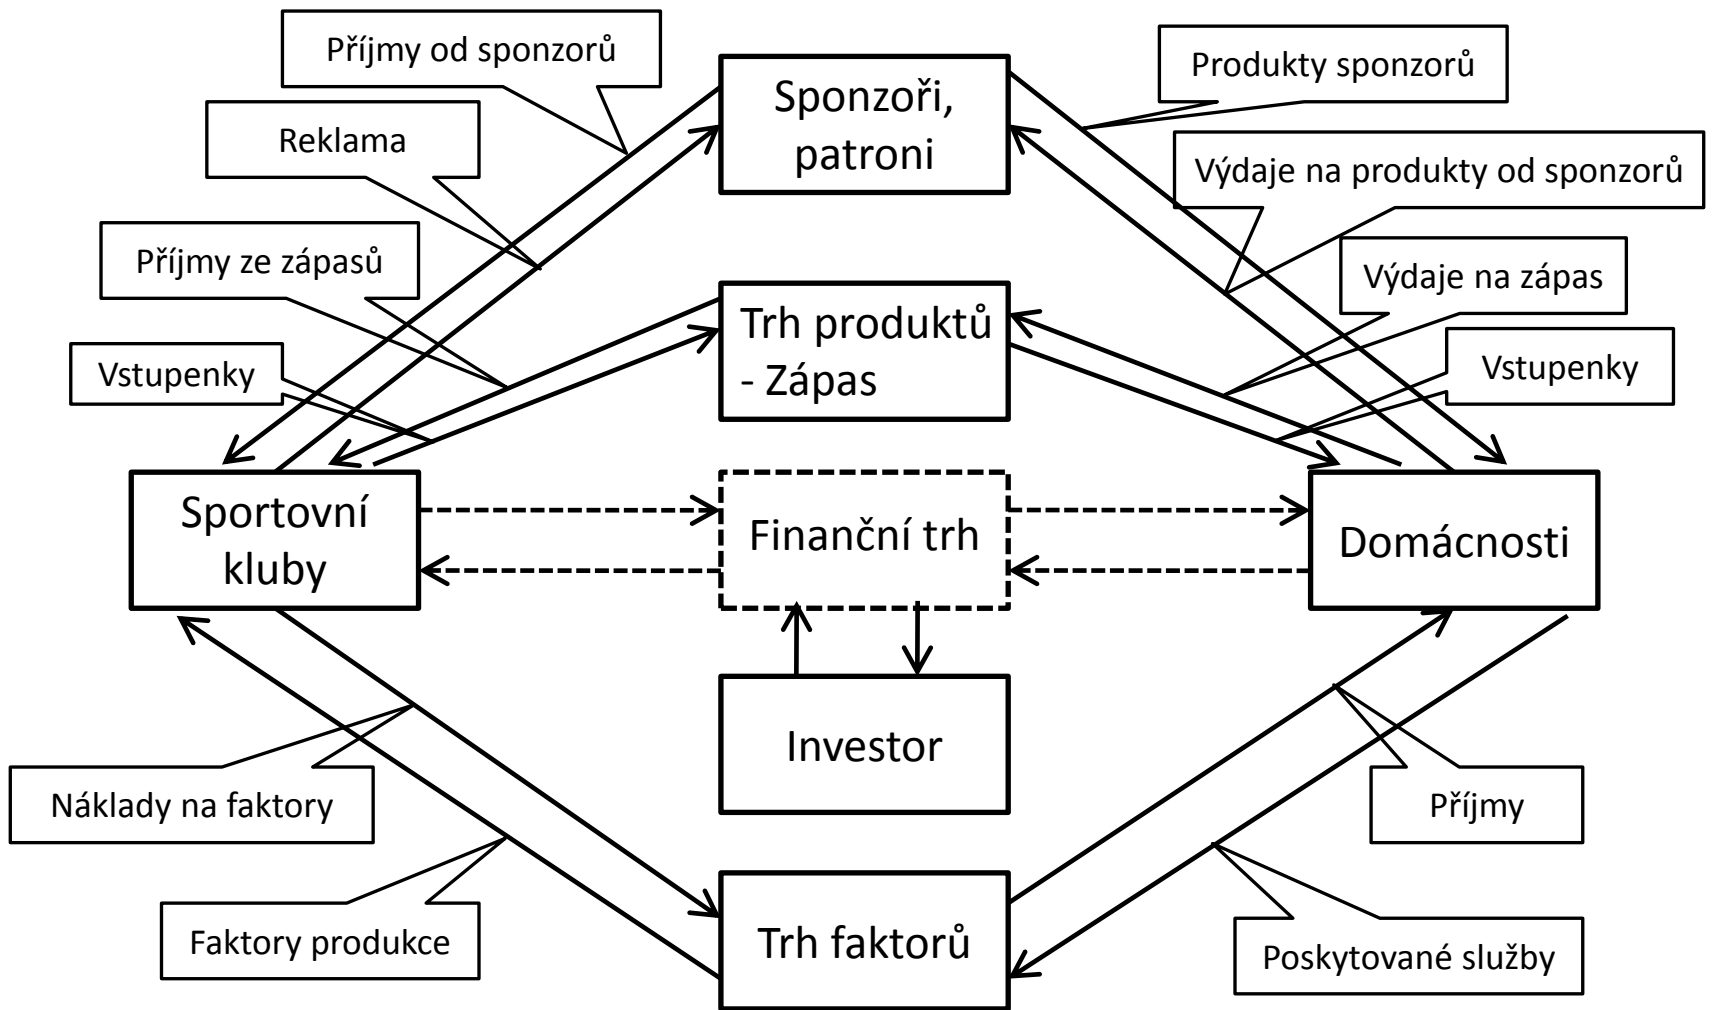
Příjmy od sponzorů

Sponzoři, patroni

Produkty sponzorů

Reklama

Výdaje na produkty od sponzorů

Příjmy ze zápasů

Trh produktů - Zápas

Výdaje na zápas

Vstupenky

Vstupenky

Sportovní kluby

Finanční trh

Domácnosti

Investor

Náklady na faktory

Příjmy

Faktory produkce

Trh faktorů

Poskytované služby